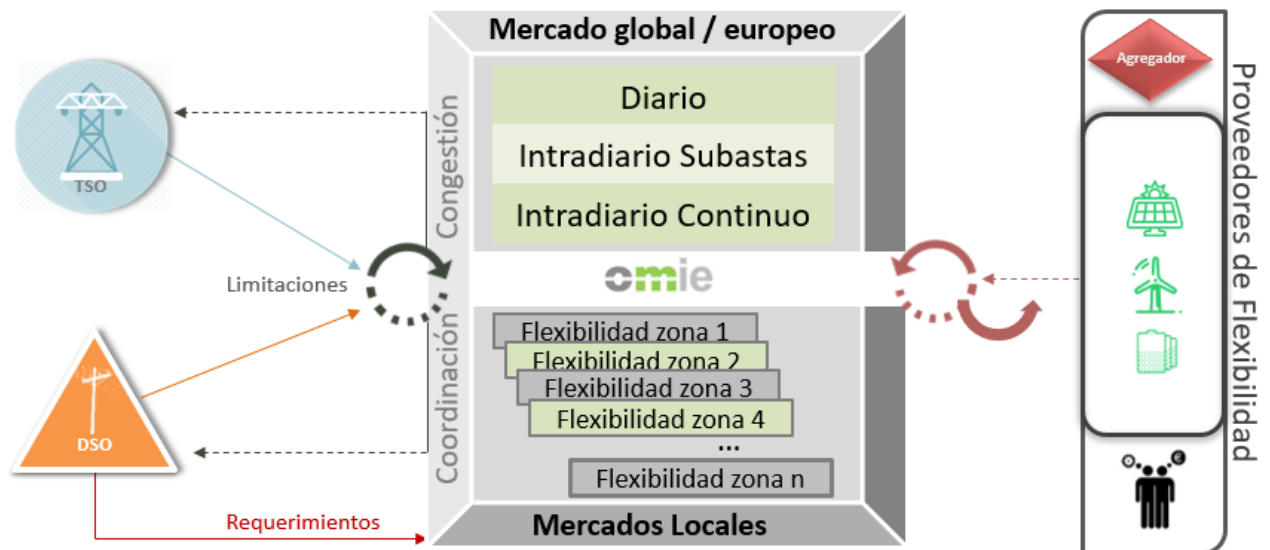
Mercado global / europeo

Diario

Intradiario Subastas

Intradiario Continuo

Congestión

Coordinación

omie

Flexibilidad zona 1

Flexibilidad zona 2

Flexibilidad zona 3

Flexibilidad zona 4

...

Flexibilidad zona n

Mercados Locales

TSO

Limitaciones

DSO

Requerimientos

Agregador

Proveedores de Flexibilidad